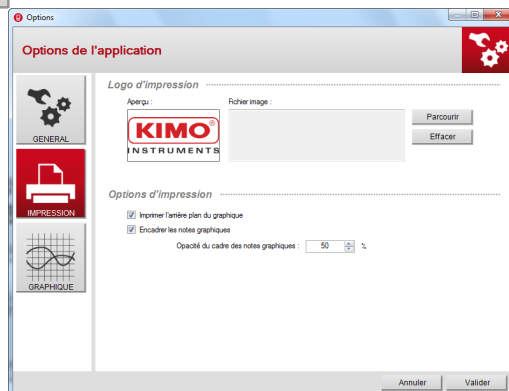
Options

Options de l'application

GENERAL

IMPRESSION

GRAPHIQUE

Logo d'impression

Aperçu :

KIMO® INSTRUMENTS

Fichier image :

Parcourir

Effacer

Options d'impression

Imprimer l'arrière plan du graphique

Encadrer les notes graphiques

Opacité du cadre des notes graphiques : 50 %

Annuler

Valider